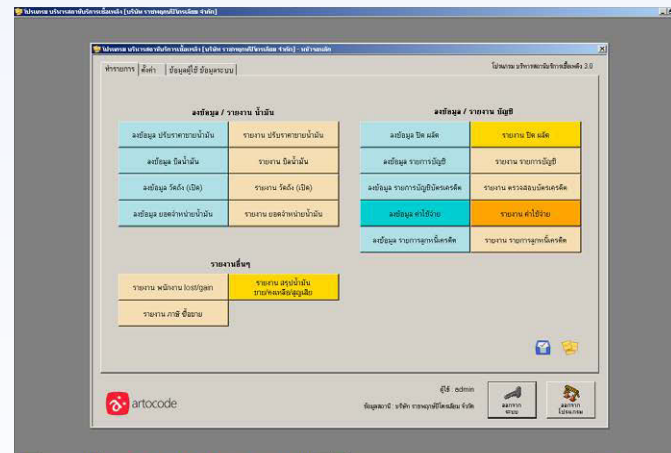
โปรแกรม บริหารสถานีบริการเชื้อเพลิง [บริษัท ราชพฤกษ์ปิโตรเลียม จำกัด]

โปรแกรม บริหารสถานีบริการเชื้อเพลิง [บริษัท ราชพฤกษ์ปิโตรเลียม จำกัด] - หน้าจอหลัก

ทำรายการ | ตั้งค่า | ข้อมูลผู้ใช้ ข้อมูลระบบ

โปรแกรม บริหารสถานีบริการเชื้อเพลิง 3.0

ลงข้อมูล / รายงาน น้ำมัน

| ลงข้อมูล ปรับราคาขายน้ำมัน | รายงาน ปรับราคาขายน้ำมัน |
|---|---|
| ลงข้อมูล ปิดน้ำมัน | รายงาน ปิดน้ำมัน |
| ลงข้อมูล วัดถัง (เปิด) | รายงาน วัดถัง (เปิด) |
| ลงข้อมูล ยอดจำหน่ายน้ำมัน | รายงาน ยอดจำหน่ายน้ำมัน |

ลงข้อมูล / รายงาน บัญชี

| ลงข้อมูล ปิด ผลัด | รายงาน ปิด ผลัด |
|---|---|
| ลงข้อมูล รายการบัญชี | รายงาน รายการบัญชี |
| ลงข้อมูล รายการบัญชีบัตรเครดิต | รายงาน ตรวจสอบบัตรเครดิต |
| ลงข้อมูล ค่าใช้จ่าย | รายงาน ค่าใช้จ่าย |
| ลงข้อมูล รายการลูกหนี้เครดิต | รายงาน รายการลูกหนี้เครดิต |

รายงานอื่นๆ

| รายงาน พนักงาน lost/gain | รายงาน สรุปน้ำมัน ขาย/คงเหลือ/สูญเสีย |
|---|---|
| รายงาน ภาษี ซื้อขาย | |

artocode

ผู้ใช้ : admin

ข้อมูลสาขา : บริษัท ราชพฤกษ์ปิโตรเลียม จำกัด

ออกจาก ระบบ

ออกจาก โปรแกรม